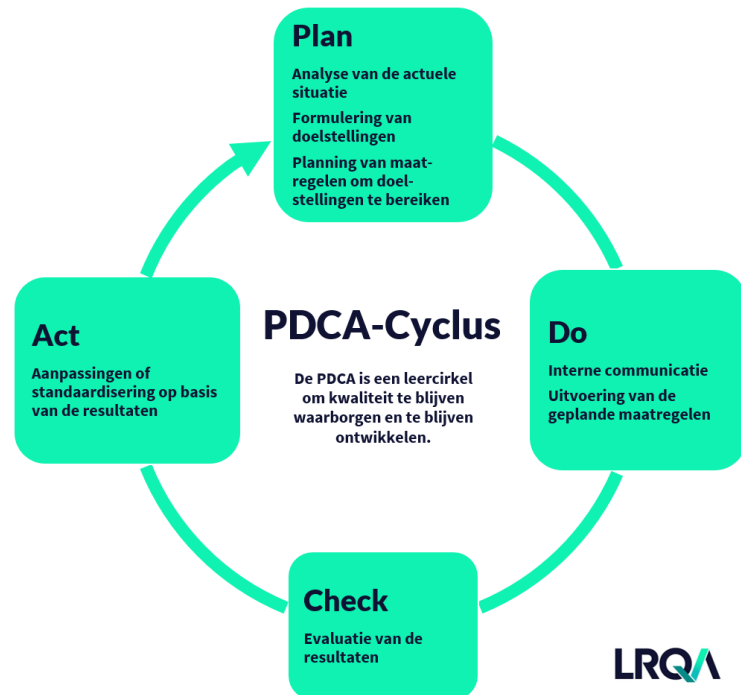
Plan

Analyse van de actuele situatie

Formulering van doelstellingen

Planning van maatregelen om doelstellingen te bereiken

Act

Aanpassingen of standaardisering op basis van de resultaten

PDCA-Cyclus

De PDCA is een leercirkel om kwaliteit te blijven waarborgen en te blijven ontwikkelen.

Do

Interne communicatie

Uitvoering van de geplande maatregelen

Check

Evaluatie van de resultaten

LRQA